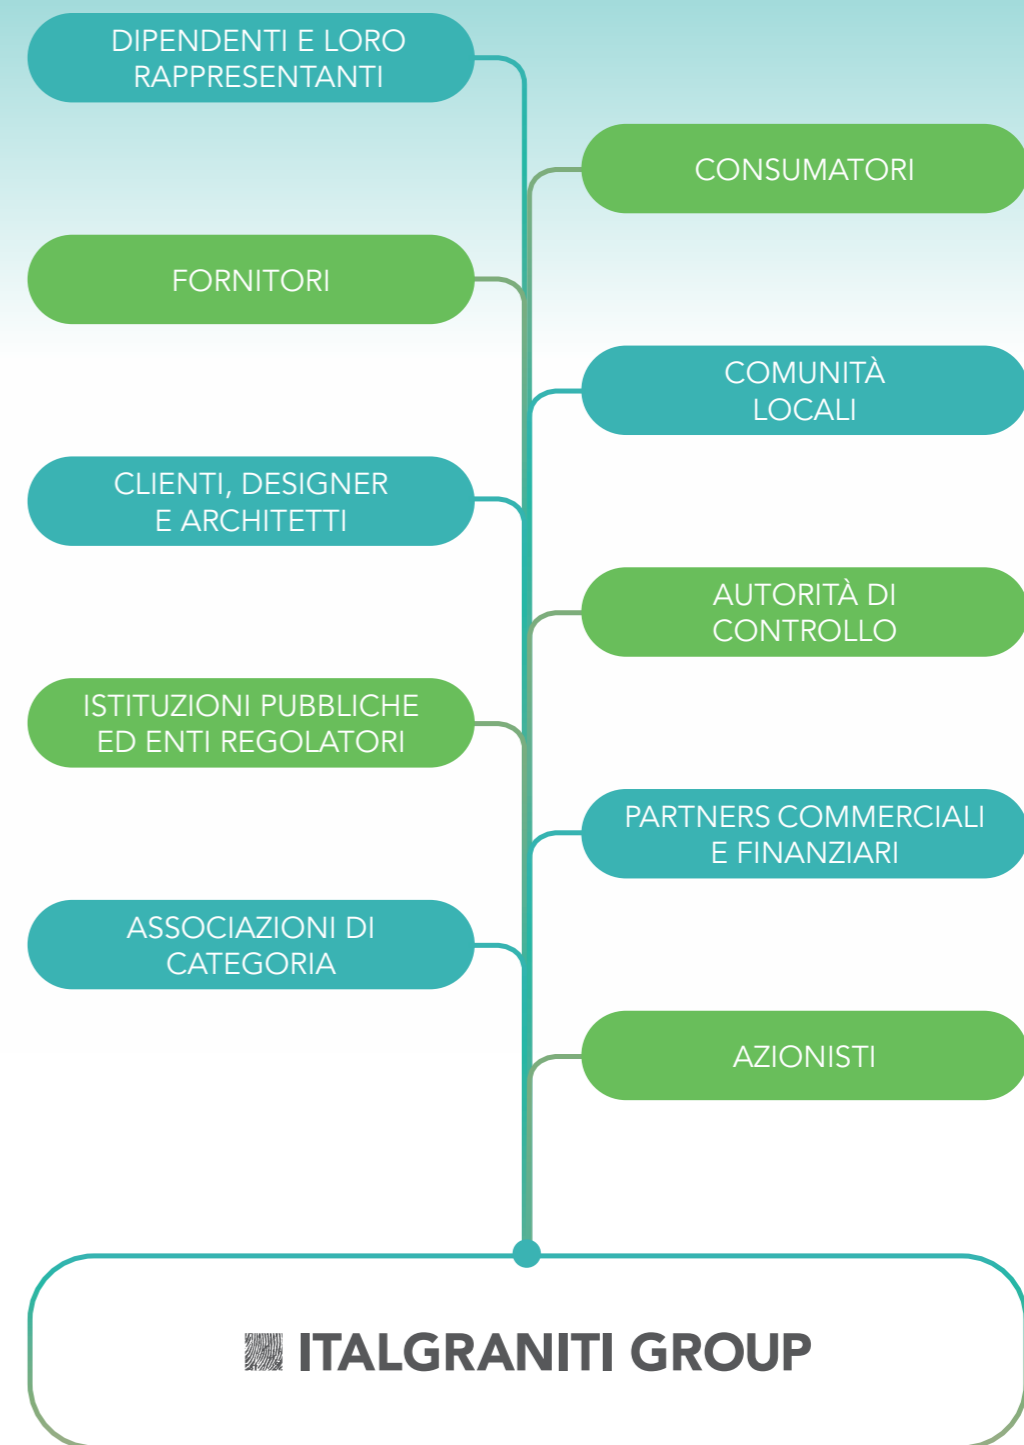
DIPENDENTI E LORO RAPPRESENTANTI

CONSUMATORI

FORNITORI

COMUNITÀ LOCALI

CLIENTI, DESIGNER E ARCHITETTI

AUTORITÀ DI CONTROLLO

ISTITUZIONI PUBBLICHE ED ENTI REGOLATORI

PARTNERS COMMERCIALI E FINANZIARI

ASSOCIAZIONI DI CATEGORIA

AZIONISTI

ITALGRANITI GROUP